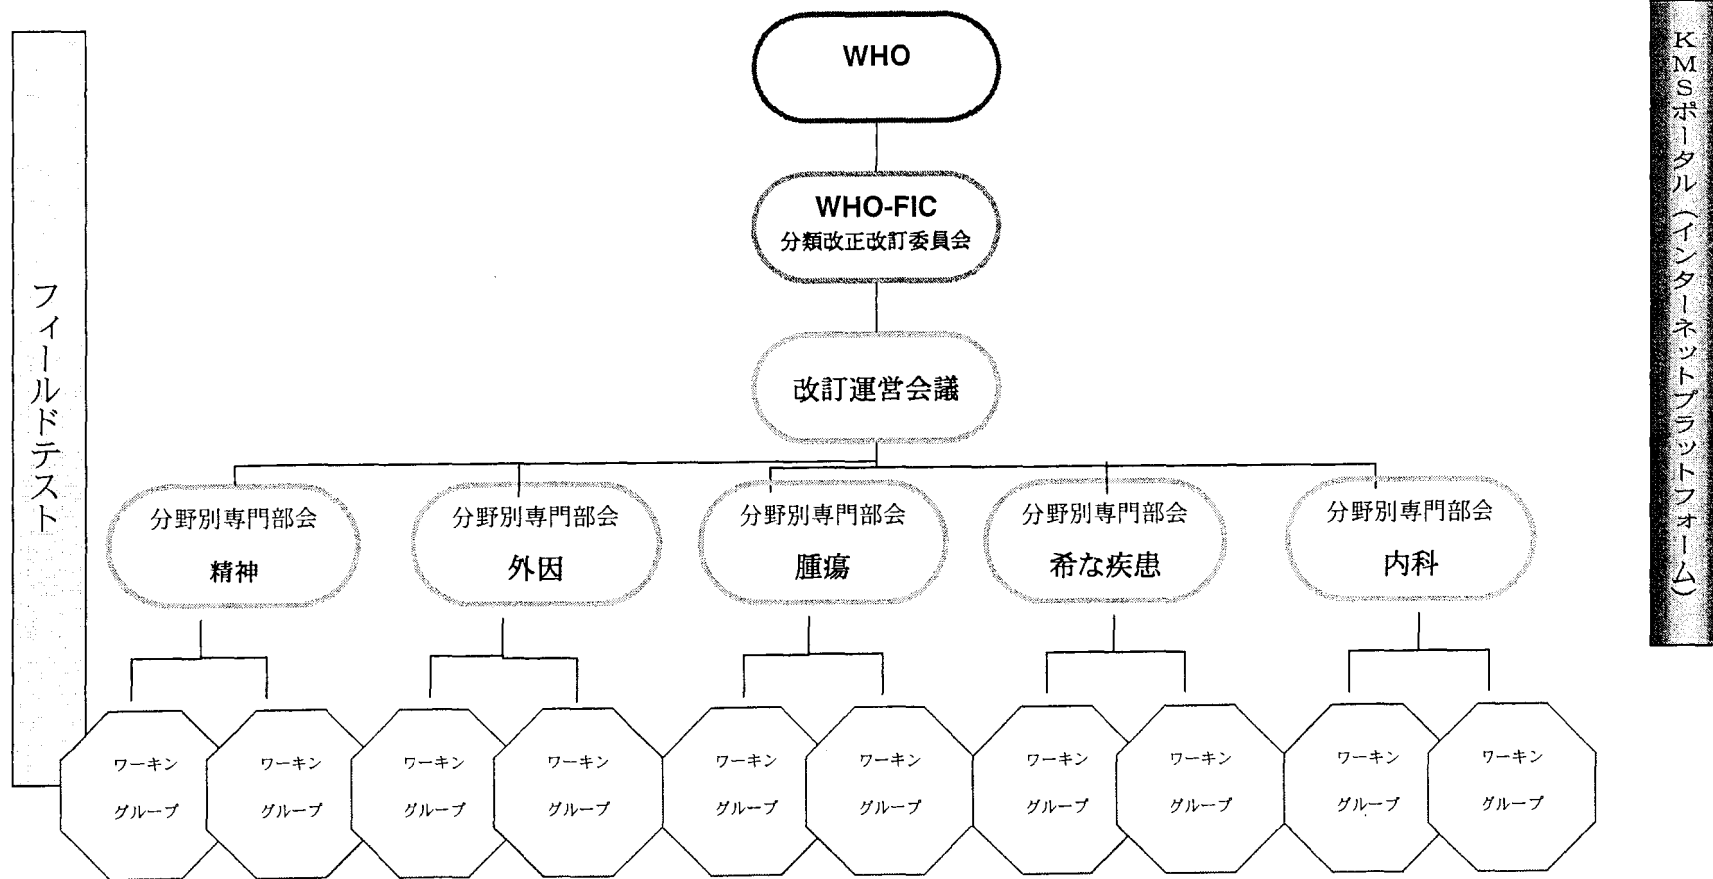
フィールドテスト

WHO

WHO-FIC
分類改正改訂委員会

改訂運営会議

分野別専門部会
精神

分野別専門部会
外因

分野別専門部会
腫瘍

分野別専門部会
希な疾患

分野別専門部会
内科

ワーキン
グループ

ワーキン
グループ

ワーキン
グループ

ワーキン
グループ

ワーキン
グループ

ワーキン
グループ

ワーキン
グループ

ワーキン
グループ

ワーキン
グループ

ワーキン
グループ

KMSポータル（インターネットプラットフォーム）